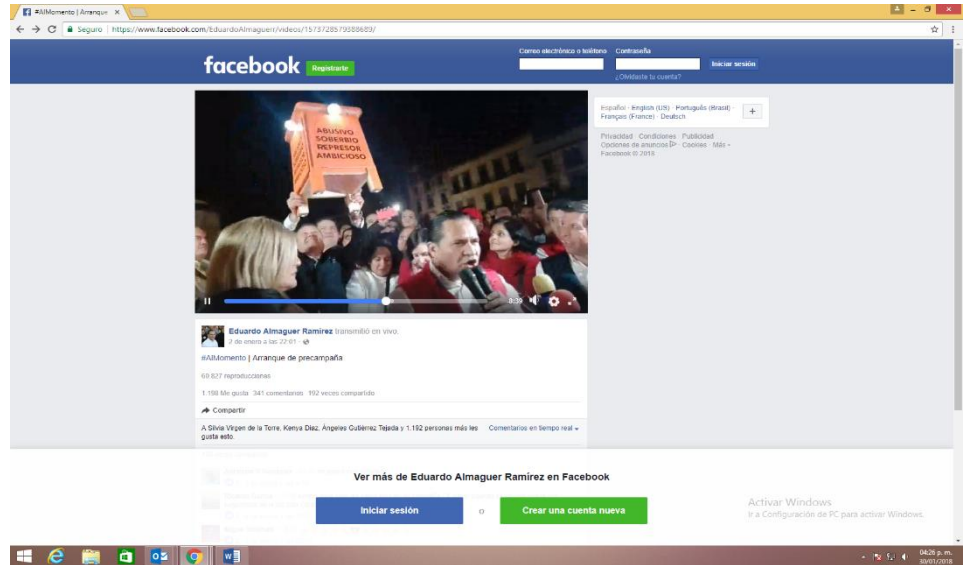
#AlMomento | Arranque ×

Seguro | https://www.facebook.com/EduardoAlmaguerr/videos/1573728579388689/

facebook Registrarte

Correo electrónico o teléfono Contraseña

Iniciar sesión

¿Olvidaste tu cuenta?

ABUSIVO
SOBERBIO
REPRESOR
AMBICIOSO

8:39

Español · English (US) · Português (Brasil) · Français (France) · Deutsch

Privacidad · Condiciones · Publicidad · Opciones de anuncios · Cookies · Más · Facebook © 2018

Eduardo Almaguer Ramírez transmitió en vivo.
2 de enero a las 22:01 ·

#AlMomento | Arranque de precampaña

60 827 reproducciones

1.198 Me gusta 341 comentarios 192 veces compartido

Compartir

A Silvia Virgen de la Torre, Kenya Díaz, Ángeles Gutiérrez Tejeda y 1.192 personas más les gusta esto.

Comentarios en tiempo real

Ver más de Eduardo Almaguer Ramírez en Facebook

Iniciar sesión o Crear una cuenta nueva

Activar Windows
Ir a Configuración de PC para activar Windows.

04:26 p. m.
30/01/2018